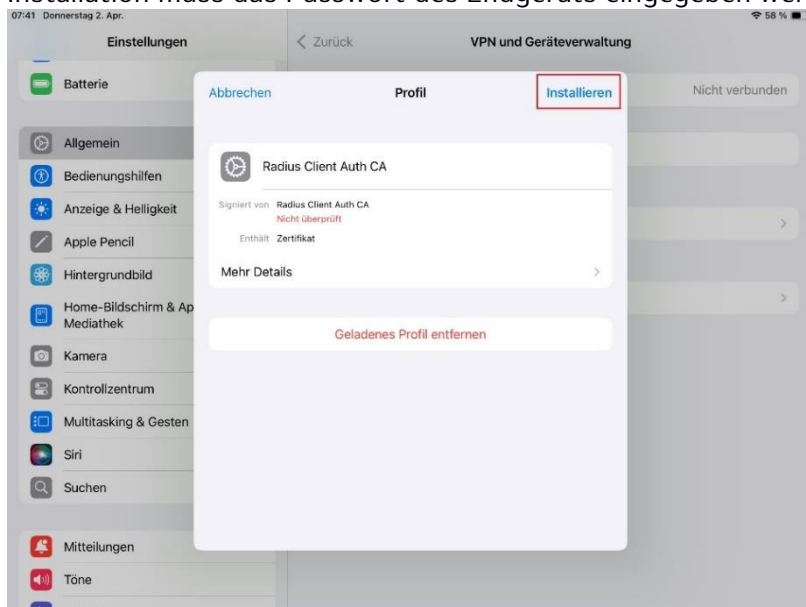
Installation muss das Passwort des Endgeräts eingegeben wer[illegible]

07:41 Donnerstag 2. Apr.

58 %

Einstellungen

Batterie

Allgemein

Bedienungshilfen

Anzeige & Helligkeit

Apple Pencil

Hintergrundbild

Home-Bildschirm & Ap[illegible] Mediathek

Kamera

Kontrollzentrum

Multitasking & Gesten

Siri

Suchen

Mitteilungen

Töne

< Zurück

VPN und Geräteverwaltung

Nicht verbunden

Abbrechen

Profil

Installieren

Radius Client Auth CA

Signiert von Radius Client Auth CA

Nicht überprüft

Enthält Zertifikat

Mehr Details

Geladenes Profil entfernen